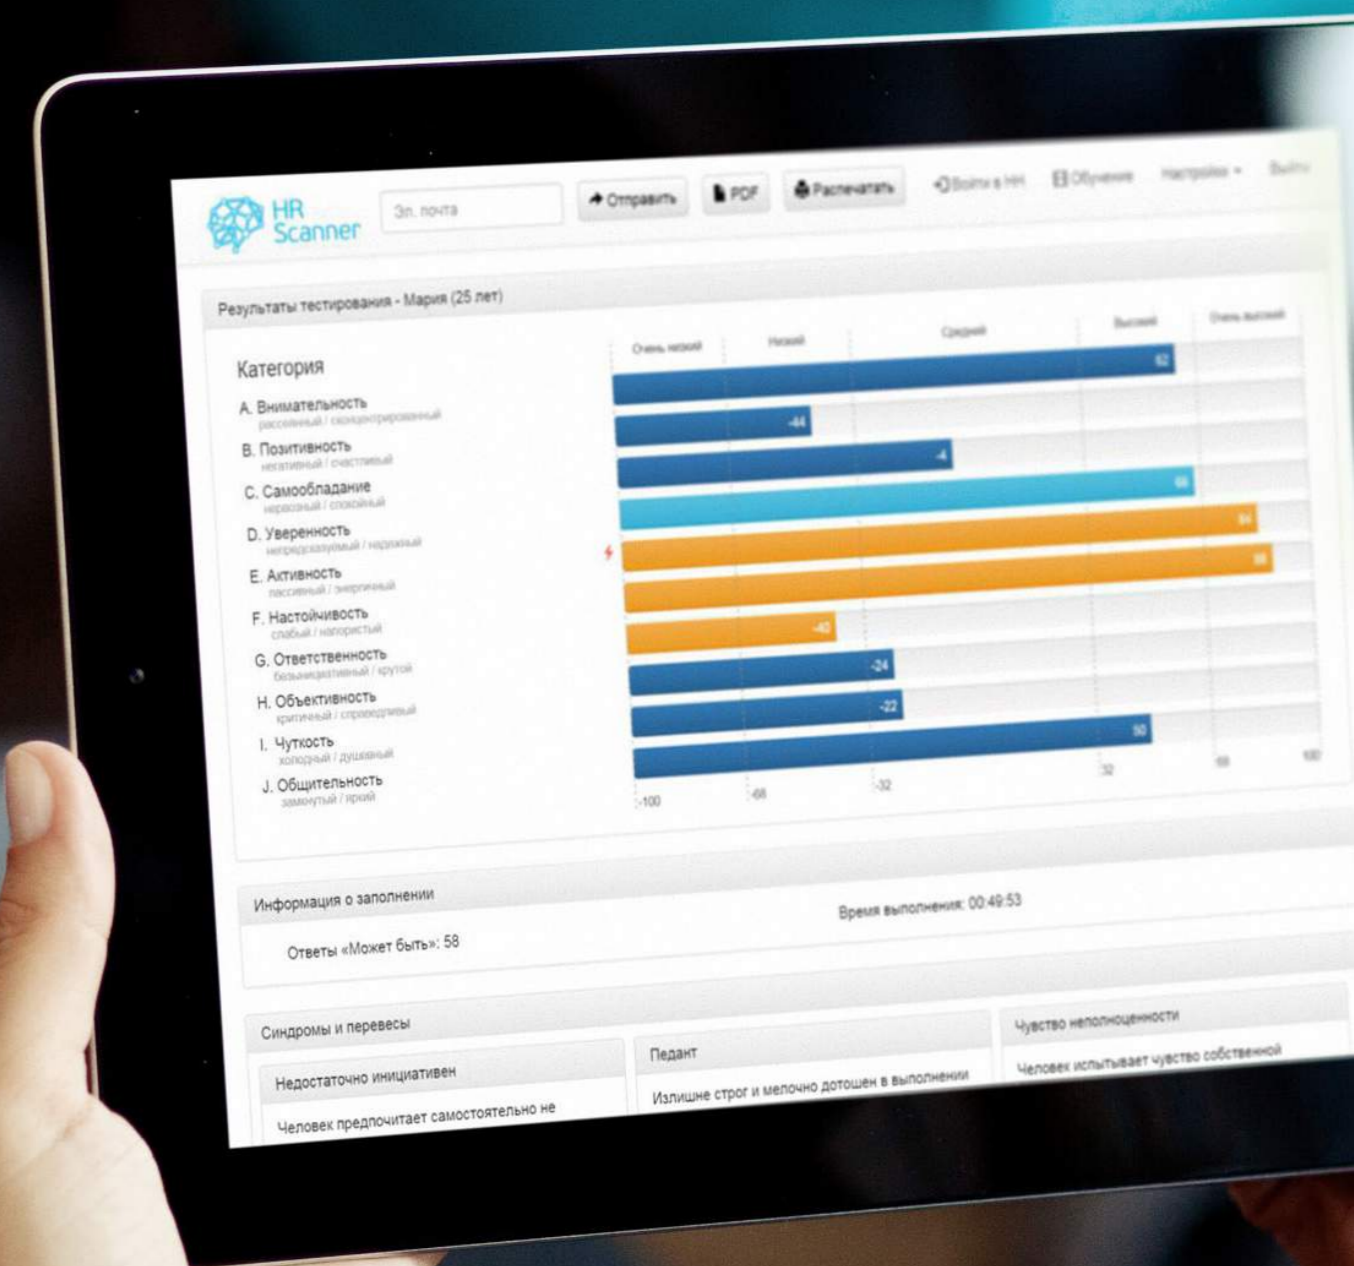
HR Scanner

Эл. почта

Отправить

PDF

Распечатать

Войти в HH

Обучение

Настройки

Выйти

Результаты тестирования - Мария (25 лет)

Категория

A. Внимательность
рассеянный / сконцентрированный

B. Позитивность
негативный / счастливый

C. Самообладание
нервозный / спокойный

D. Уверенность
непредсказуемый / надежный

E. Активность
пассивный / энергичный

F. Настойчивость
слабый / напористый

G. Ответственность
безынициативный / крутой

H. Объективность
критичный / справедливый

I. Чуткость
холодный / душевный

J. Общительность
замкнутый / яркий

Очень низкий

Низкий

Средний

Высокий

Очень высокий

62

-44

-4

68

84

88

-42

-24

-22

50

-100

-68

-32

32

68

100

Информация о заполнении

Ответы «Может быть»: 58

Время выполнения: 00:49:53

Синдромы и перевесы

Недостаточно инициативен

Человек предпочитает самостоятельно не

Педант

Излишне строг и мелочно дотошен в выполнении

Чувство неполноценности

Человек испытывает чувство собственной